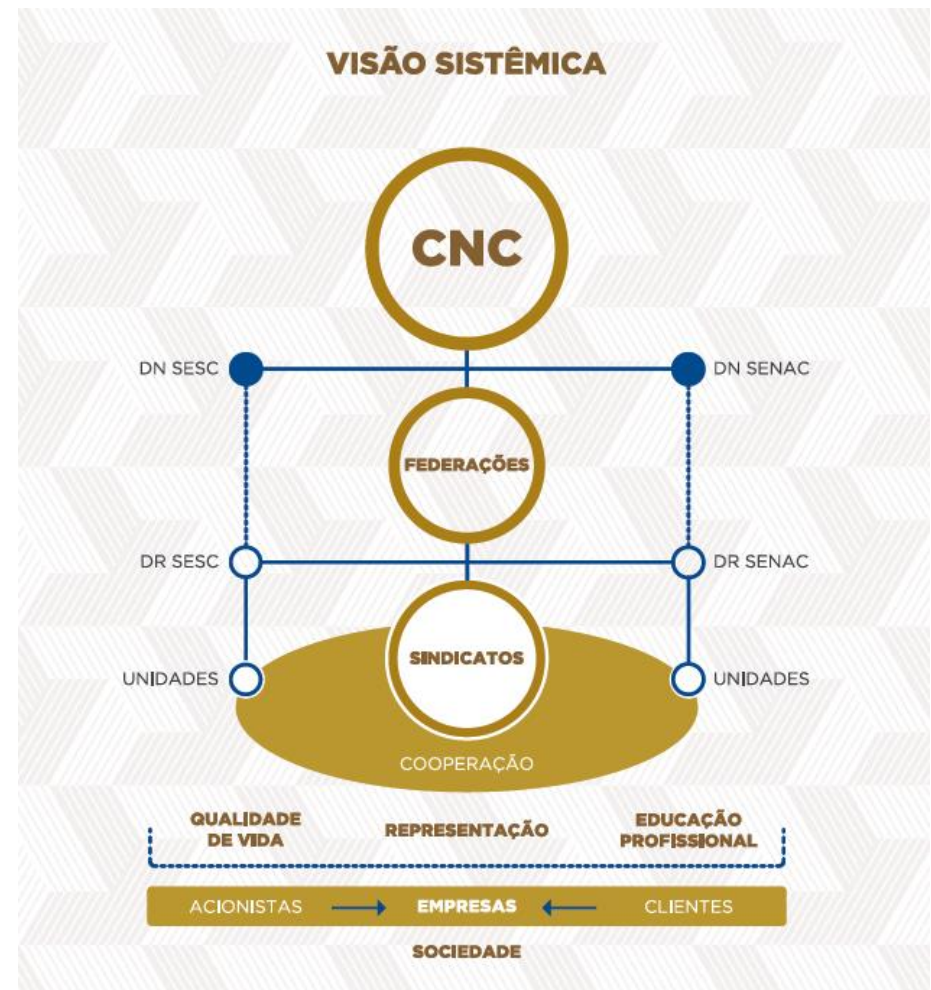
VISÃO SISTÊMICA

CNC

DN SESC

DN SENAC

FEDERAÇÕES

DR SESC

DR SENAC

SINDICATOS

UNIDADES

UNIDADES

COOPERAÇÃO

QUALIDADE DE VIDA

REPRESENTAÇÃO

EDUCAÇÃO PROFISSIONAL

ACIONISTAS → EMPRESAS ← CLIENTES

SOCIEDADE